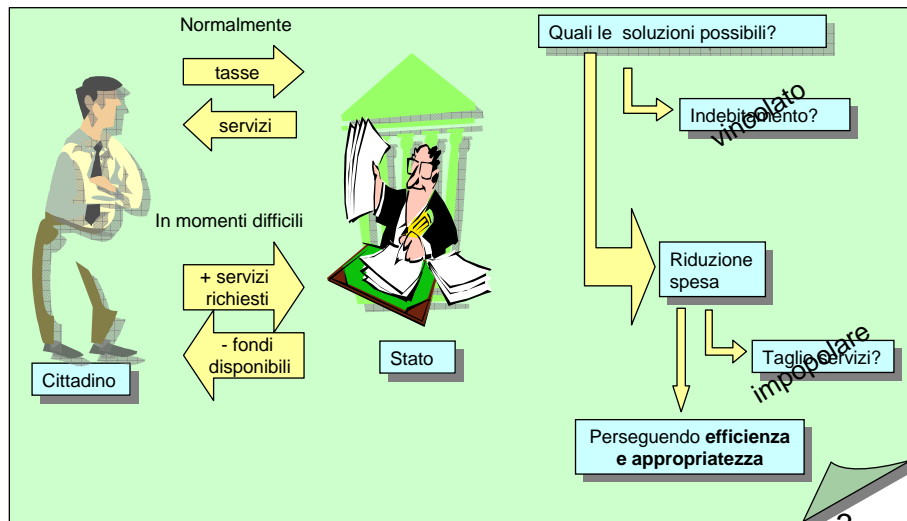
Normalmente

tasse

servizi

In momenti difficili

+ servizi richiesti

- fondi disponibili

Cittadino

Stato

Quali le soluzioni possibili?

Indebitamento?

vincolato

Riduzione spesa

Taglio servizi?

impopolare

Perseguendo **efficienza e appropriatezza**

2